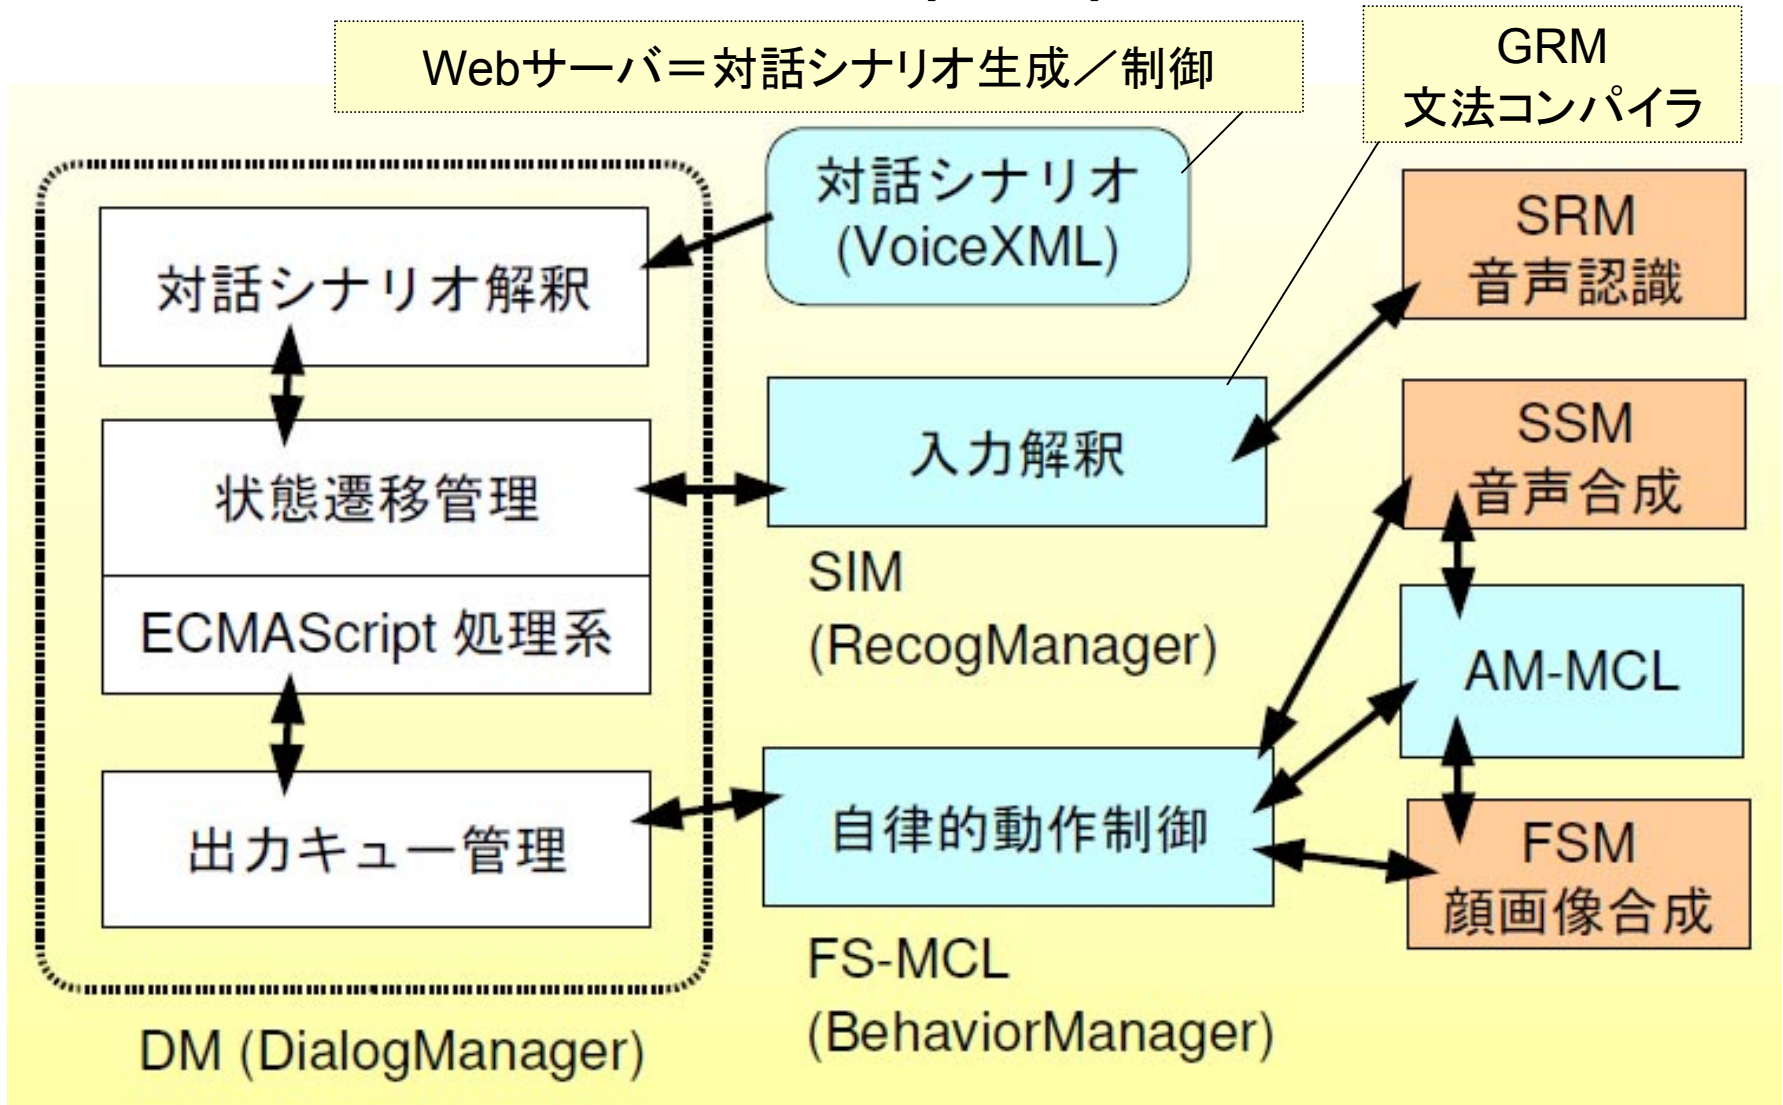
Webサーバ＝対話シナリオ生成／制御

GRM
文法コンパイラ

対話シナリオ
(VoiceXML)

対話シナリオ解釈

状態遷移管理

ECMAScript 処理系

出力キュー管理

DM (DialogManager)

入力解釈

SIM
(RecogManager)

自律的動作制御

FS-MCL
(BehaviorManager)

SRM
音声認識

SSM
音声合成

AM-MCL

FSM
顔画像合成